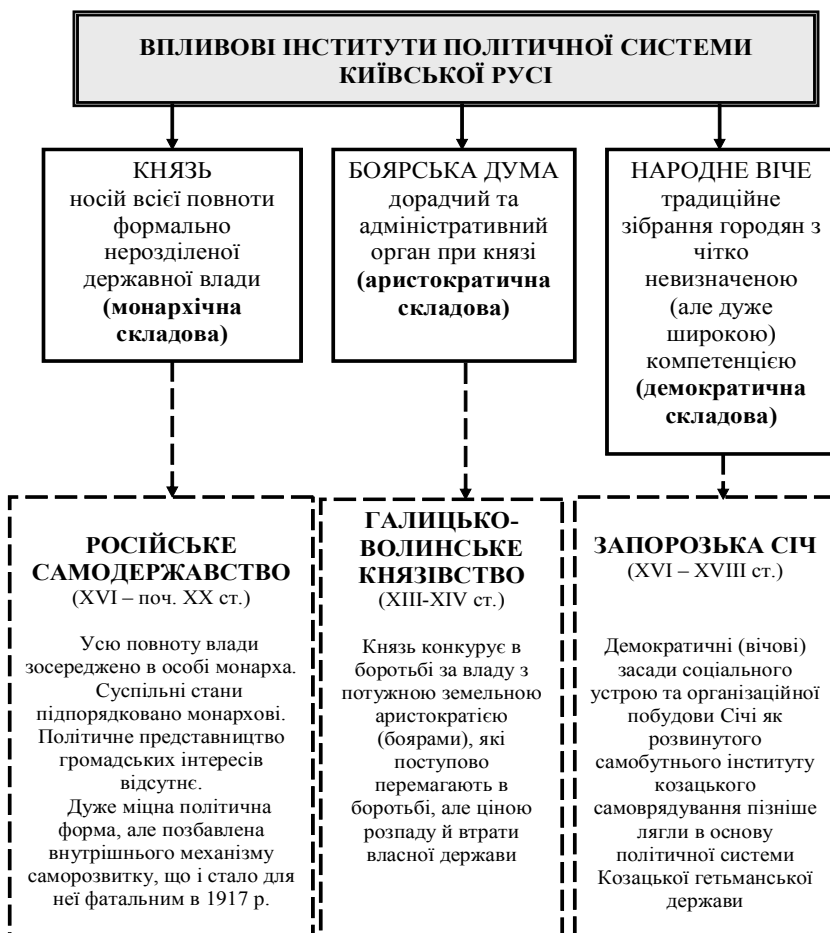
ВПЛИВОВІ ІНСТИТУТИ ПОЛІТИЧНОЇ СИСТЕМИ КИЇВСЬКОЇ РУСІ

КНЯЗЬ
носій всієї повноти формально нерозділеної державної влади
**(монархічна складова)**

БОЯРСЬКА ДУМА
дорадчий та адміністративний орган при князі
**(аристократична складова)**

НАРОДНЕ ВІЧЕ
традиційне зібрання городян з чітко невизначеною (але дуже широкою) компетенцією
**(демократична складова)**

РОСІЙСЬКЕ САМОДЕРЖАВСТВО
(XVI – поч. XX ст.)

Усю повноту влади зосереджено в особі монарха. Суспільні стани підпорядковано монархові. Політичне представництво громадських інтересів відсутнє.
Дуже міцна політична форма, але позбавлена внутрішнього механізму саморозвитку, що і стало для неї фатальним в 1917 р.

ГАЛИЦЬКО-ВОЛИНСЬКЕ КНЯЗІВСТВО
(XIII-XIV ст.)

Князь конкурує в боротьбі за владу з потужною земельною аристократією (боярами), які поступово перемагають в боротьбі, але ціною розпаду й втрати власної держави

ЗАПОРОЗЬКА СІЧ
(XVI – XVIII ст.)

Демократичні (вічові) засади соціального устрою та організаційної побудови Січі як розвинутого самобутнього інституту козацького самоврядування пізніше лягли в основу політичної системи Козацької гетьманської держави